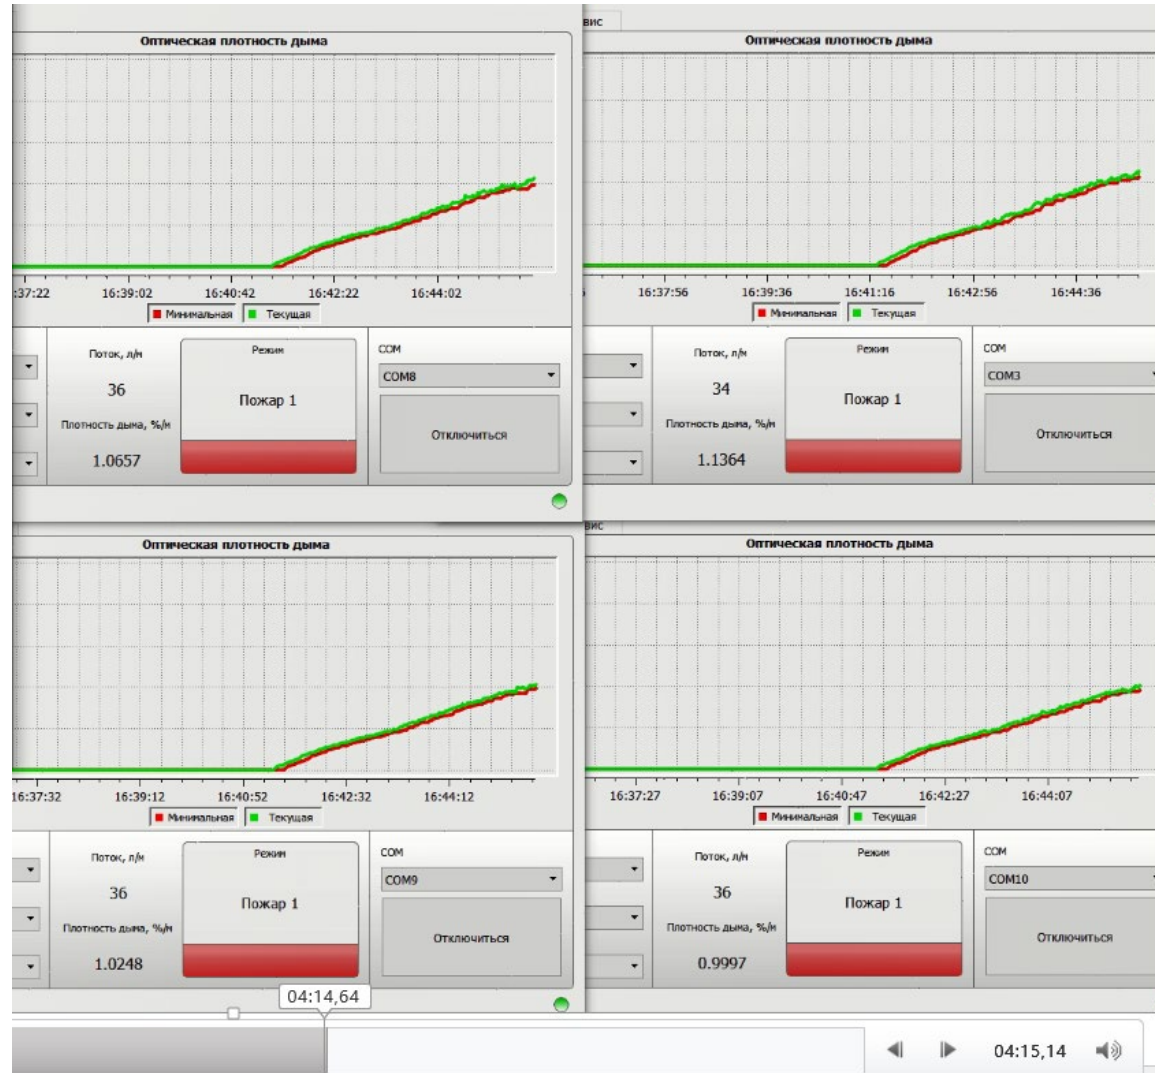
Оптическая плотность дыма

:37:22 16:39:02 16:40:42 16:42:22 16:44:02

Минимальная Текущая

Поток, л/м
36
Плотность дыма, %/м
1.0657

Режим
Пожар 1

COM
COM8
Отключиться

вис

Оптическая плотность дыма

16:37:56 16:39:36 16:41:16 16:42:56 16:44:36

Минимальная Текущая

Поток, л/м
34
Плотность дыма, %/м
1.1364

Режим
Пожар 1

COM
COM3
Отключиться

Оптическая плотность дыма

16:37:32 16:39:12 16:40:52 16:42:32 16:44:12

Минимальная Текущая

Поток, л/м
36
Плотность дыма, %/м
1.0248

Режим
Пожар 1

COM
COM9
Отключиться

вис

Оптическая плотность дыма

16:37:27 16:39:07 16:40:47 16:42:27 16:44:07

Минимальная Текущая

Поток, л/м
36
Плотность дыма, %/м
0.9997

Режим
Пожар 1

COM
COM10
Отключиться

04:14,64

04:15,14